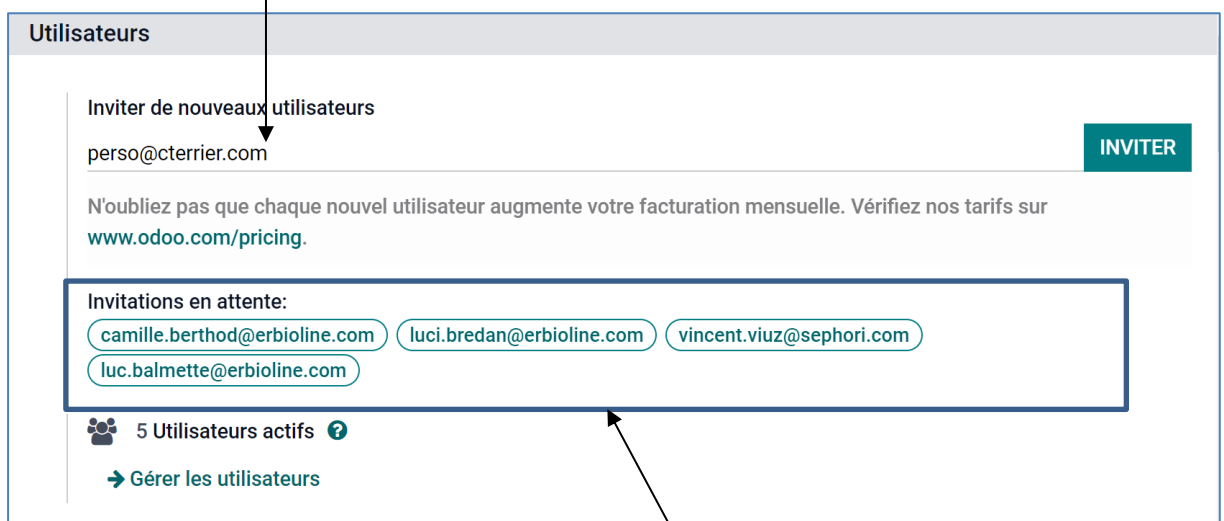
Utilisateurs

Inviter de nouveaux utilisateurs

perso@cterrier.com

INVITER

N'oubliez pas que chaque nouvel utilisateur augmente votre facturation mensuelle. Vérifiez nos tarifs sur www.odoo.com/pricing.

Invitations en attente:

camille.berthod@erbioline.com

luci.bredan@erbioline.com

vincent.viuz@sephori.com

luc.balmette@erbioline.com

5 Utilisateurs actifs

Gérer les utilisateurs